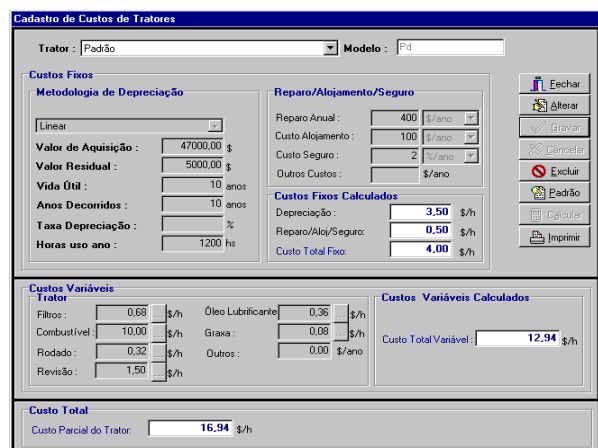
Cadastro de Custos de Tratores

Trator : Padrão
Modelo : Pd

Custos Fixos

Metodologia de Depreciação

Linear

Valor de Aquisição : 47000,00 $
Valor Residual : 5000,00 $
Vida Útil : 10 anos
Anos Decorridos : 10 anos
Taxa Depreciação : %
Horas uso ano : 1200 hs

Reparo/Alojamento/Seguro

Reparo Anual : 400 $/ano
Custo Alojamento : 100 $/ano
Custo Seguro : 2 %/ano
Outros Custos : $/ano

Custos Fixos Calculados

Depreciação : 3,50 $/h
Reparo/Aloj/Seguro: 0,50 $/h
Custo Total Fixo: 4,00 $/h

Fechar
Alterar
Gravar
Cancelar
Excluir
Padrão
Calcular
Imprimir

Custos Variáveis

Trator

Filtros : 0,68 ... $/h
Combustível : 10,00 ... $/h
Rodado : 0,32 ... $/h
Revisão : 1,50 ... $/h
Óleo Lubrificante 0,36 ... $/h
Graxa : 0,08 ... $/h
Outros : 0,00 $/ano

Custos Variáveis Calculados

Custo Total Variável : 12,94 $/h

Custo Total

Custo Parcial do Trator: 16,94 $/h